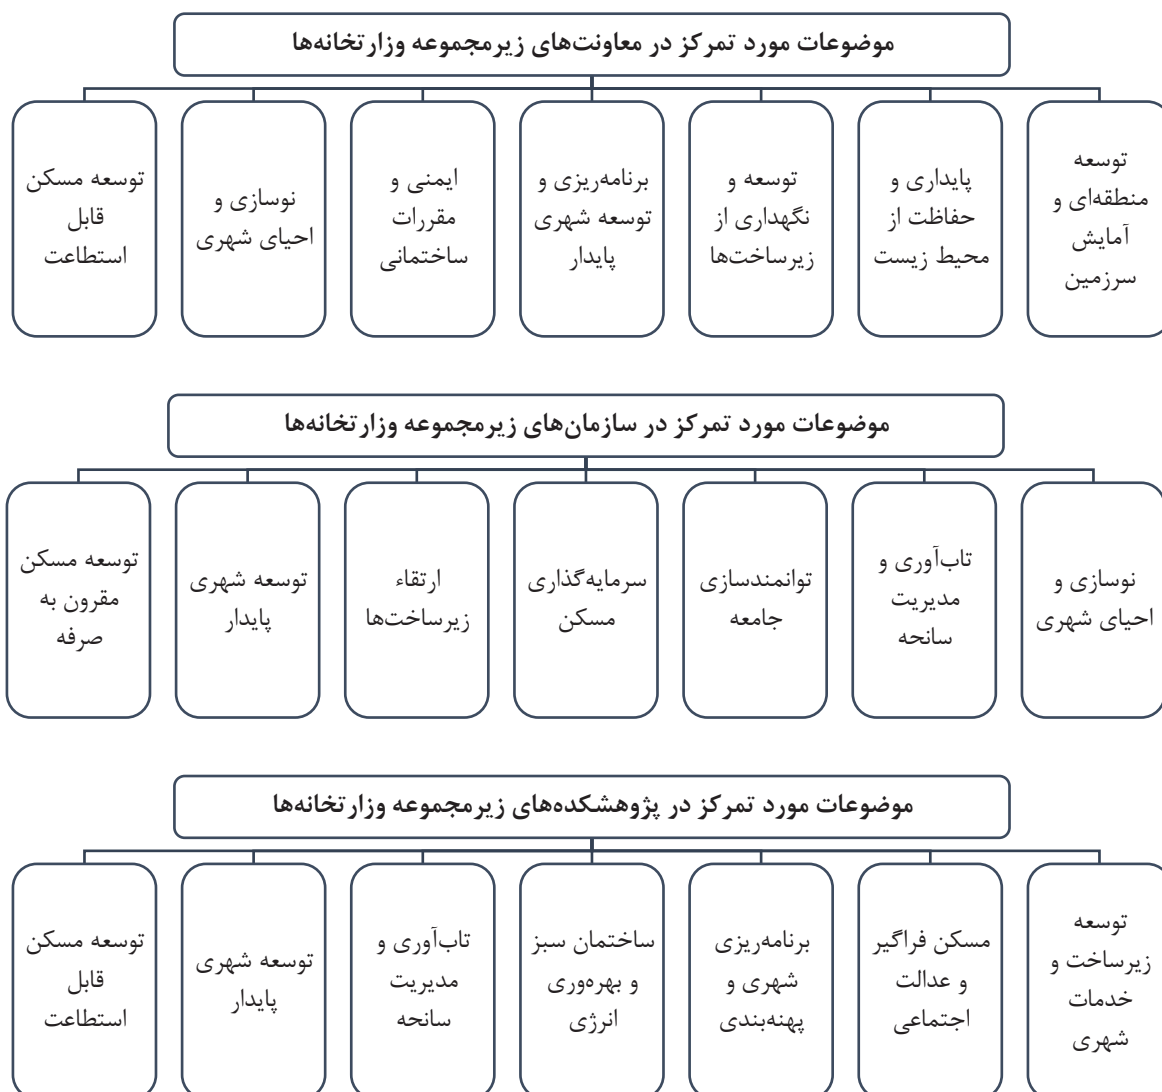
موضوعات مورد تمرکز در معاونت‌های زیرمجموعه وزارتخانه‌ها

توسعه منطقه‌ای و آمایش سرزمین

پایداری و حفاظت از محیط زیست

توسعه و نگهداری از زیرساخت‌ها

برنامه‌ریزی و توسعه شهری پایدار

ایمنی و مقررات ساختمانی

نوسازی و احیای شهری

توسعه مسکن قابل استطاعت

موضوعات مورد تمرکز در سازمان‌های زیرمجموعه وزارتخانه‌ها

نوسازی و احیای شهری

تاب‌آوری و مدیریت سانحه

توانمندسازی جامعه

سرمایه‌گذاری مسکن

ارتقاء زیرساخت‌ها

توسعه شهری پایدار

توسعه مسکن مقرون به صرفه

موضوعات مورد تمرکز در پژوهشکده‌های زیرمجموعه وزارتخانه‌ها

توسعه زیرساخت و خدمات شهری

مسکن فراگیر و عدالت اجتماعی

برنامه‌ریزی شهری و پهنه‌بندی

ساختمان سبز و بهره‌وری انرژی

تاب‌آوری و مدیریت سانحه

توسعه شهری پایدار

توسعه مسکن قابل استطاعت